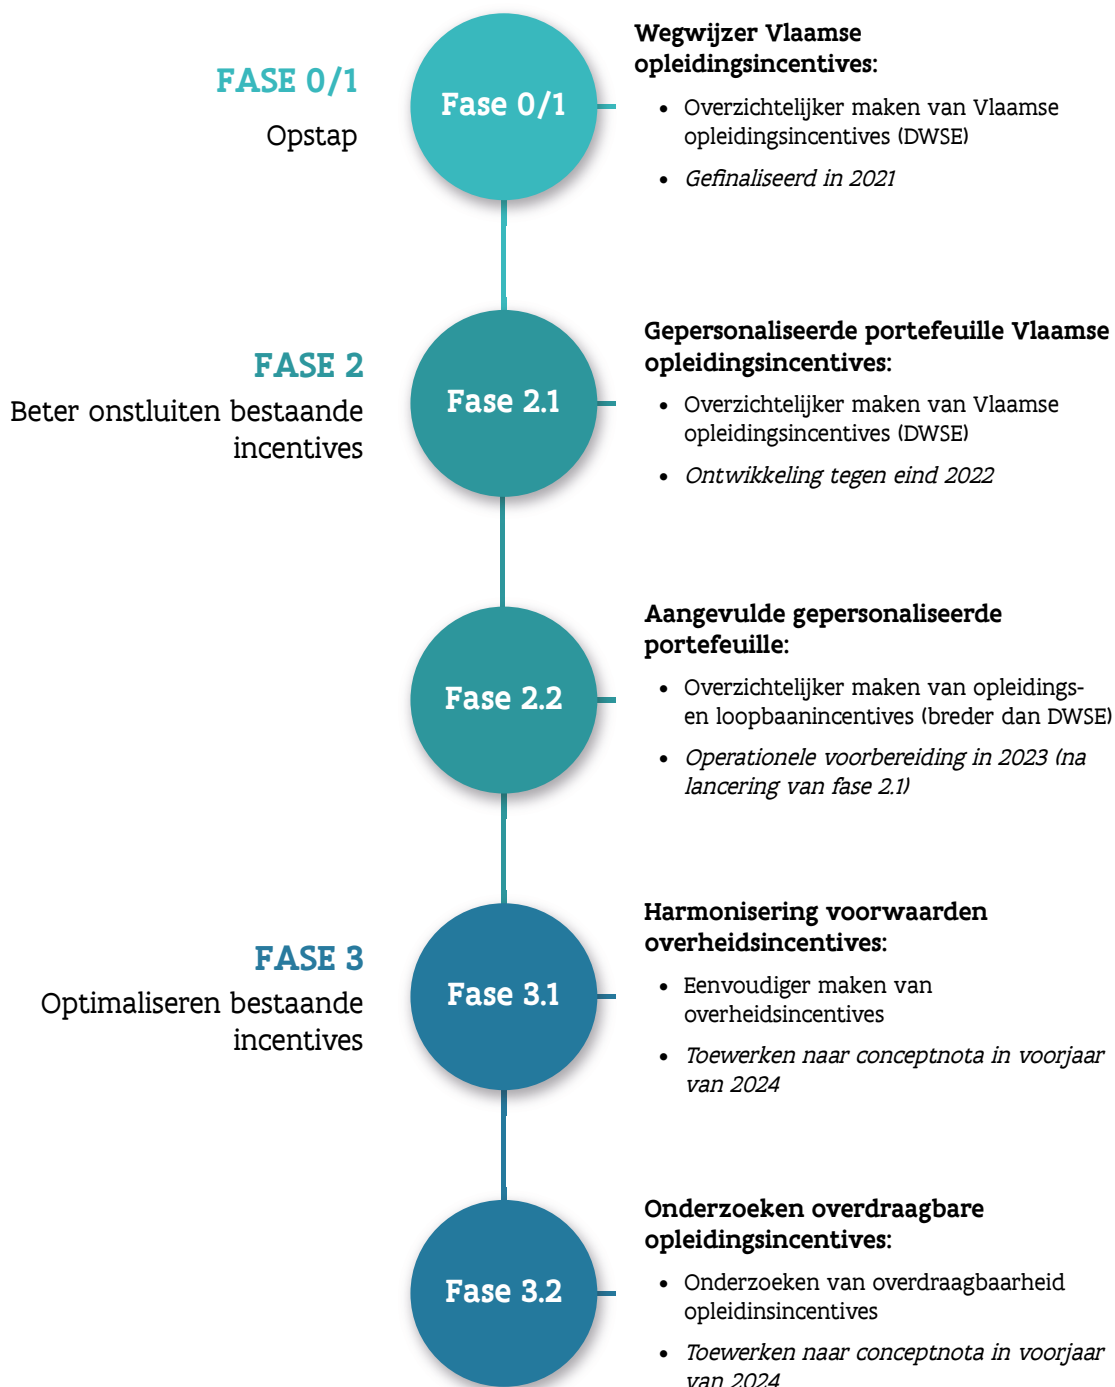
FASE 0/1

Opstap

Fase 0/1

Wegwijzer Vlaamse opleidingsincentives:

- Overzichtelijker maken van Vlaamse opleidingsincentives (DWSE)
- *Gefinaliseerd in 2021*

FASE 2

Beter onstluiten bestaande incentives

Fase 2.1

Gepersonaliseerde portefeuille Vlaamse opleidingsincentives:

- Overzichtelijker maken van Vlaamse opleidingsincentives (DWSE)
- *Ontwikkeling tegen eind 2022*

Fase 2.2

Aangevulde gepersonaliseerde portefeuille:

- Overzichtelijker maken van opleidings- en loopbaanincentives (breder dan DWSE)
- *Operationele voorbereiding in 2023 (na lancering van fase 2.1)*

FASE 3

Optimaliseren bestaande incentives

Fase 3.1

Harmonisering voorwaarden overheidsincentives:

- Eenvoudiger maken van overheidsincentives
- *Toewerken naar conceptnota in voorjaar van 2024*

Fase 3.2

Onderzoeken overdraagbare opleidingsincentives:

- Onderzoeken van overdraagbaarheid opleidinsincentives
- *Toewerken naar conceptnota in voorjaar van 2024*